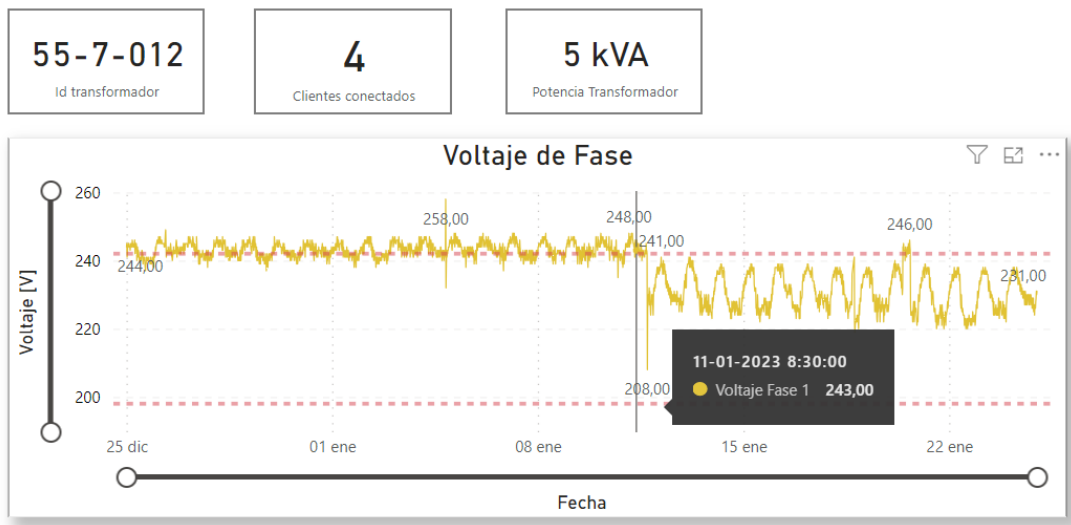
55-7-012
Id transformador

4
Clientes conectados

5 kVA
Potencia Transformador

Voltaje de Fase

260
240
220
200

Voltaje [V]

244,00
258,00
248,00
241,00
246,00
231,00
208,00

11-01-2023 8:30:00
Voltaje Fase 1 243,00

25 dic
01 ene
08 ene
15 ene
22 ene

Fecha